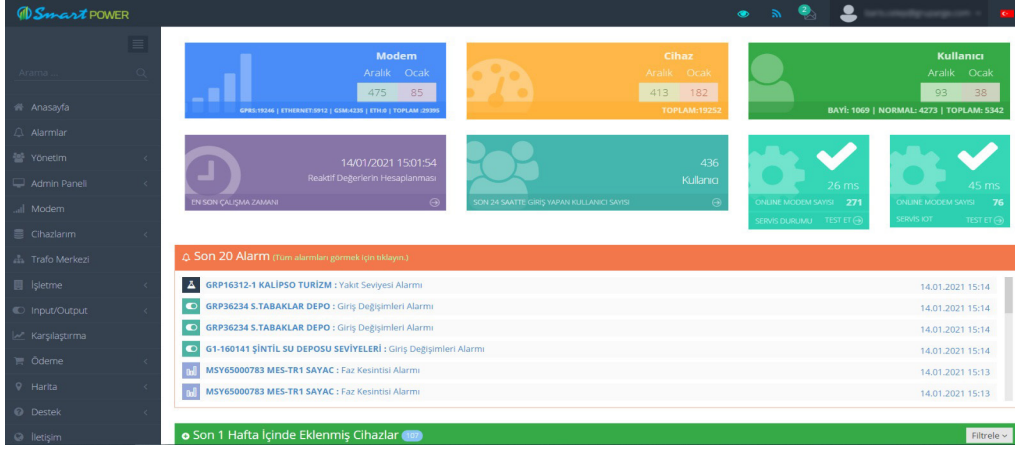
Smart POWER

2

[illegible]

Arama...

Anasayfa
Alarmlar
Yönetim
Admin Paneli
Modem
Cihazlarım
Trafo Merkezi
İşletme
Input/Output
Karşılaştırma
Ödeme
Harita
Destek
İletişim

Modem
Aralık Ocak
475 85
GPRS:19246 | ETHERNET:5912 | GSM:4235 | ETH:0 | TOPLAM :29395

Cihaz
Aralık Ocak
413 182
TOPLAM:19252

Kullanıcı
Aralık Ocak
93 38
BAYİ: 1069 | NORMAL: 4273 | TOPLAM: 5342

14/01/2021 15:01:54
Reaktif Değerlerin Hesaplanması
EN SON ÇALIŞMA ZAMANI

436
Kullanıcı
SON 24 SAATTE GİRİŞ YAPAN KULLANICI SAYISI

26 ms
ONLINE MODEM SAYISI 271
SERVİS DURUMU TEST ET

45 ms
ONLINE MODEM SAYISI 76
SERVİS IOT TEST ET

Son 20 Alarm (Tüm alarmları görmek için tıklayın.)

GRP16312-1 KALİPSO TURİZM : Yakıt Seviyesi Alarmı 14.01.2021 15:14
GRP36234 S.TABAKLAR DEPO : Giriş Değişimleri Alarmı 14.01.2021 15:14
GRP36234 S.TABAKLAR DEPO : Giriş Değişimleri Alarmı 14.01.2021 15:14
G1-160141 ŞİNTİL SU DEPOSU SEVİYELERİ : Giriş Değişimleri Alarmı 14.01.2021 15:14
MSY65000783 MES-TR1 SAYAC : Faz Kesintisi Alarmı 14.01.2021 15:13
MSY65000783 MES-TR1 SAYAC : Faz Kesintisi Alarmı 14.01.2021 15:13

Son 1 Hafta İçinde Eklenmiş Cihazlar 197
Filtrele